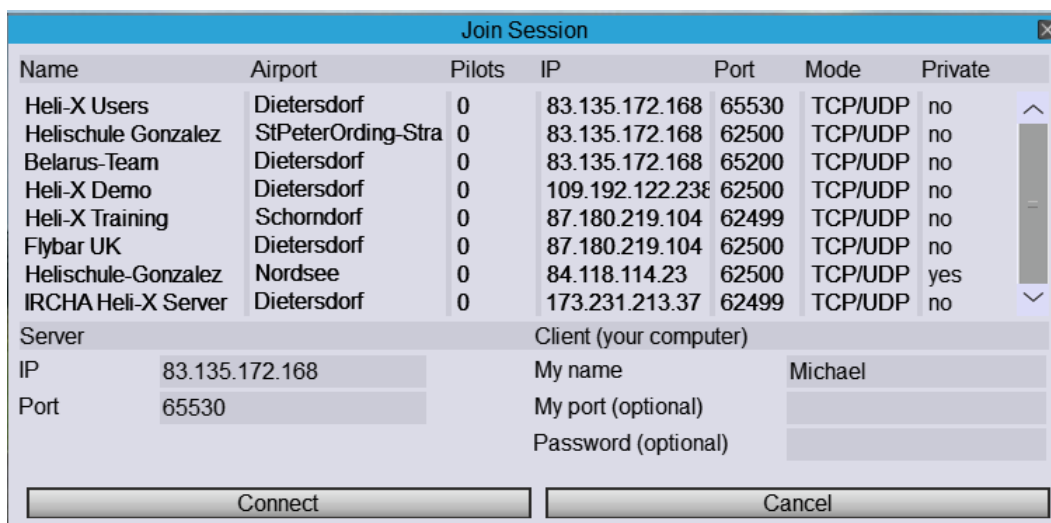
Join Session

| Name | Airport | Pilots | IP | Port | Mode | Private |
|---|---|---|---|---|---|---|
| Heli-X Users | Dietersdorf | 0 | 83.135.172.168 | 65530 | TCP/UDP | no |
| Helischule Gonzalez | StPeterOrding-Stra | 0 | 83.135.172.168 | 62500 | TCP/UDP | no |
| Belarus-Team | Dietersdorf | 0 | 83.135.172.168 | 65200 | TCP/UDP | no |
| Heli-X Demo | Dietersdorf | 0 | 109.192.122.238 | 62500 | TCP/UDP | no |
| Heli-X Training | Schorndorf | 0 | 87.180.219.104 | 62499 | TCP/UDP | no |
| Flybar UK | Dietersdorf | 0 | 87.180.219.104 | 62500 | TCP/UDP | no |
| Helischule-Gonzalez | Nordsee | 0 | 84.118.114.23 | 62500 | TCP/UDP | yes |
| IRCHA Heli-X Server | Dietersdorf | 0 | 173.231.213.37 | 62499 | TCP/UDP | no |

Server
IP 83.135.172.168
Port 65530

Client (your computer)
My name Michael
My port (optional)
Password (optional)

Connect
Cancel